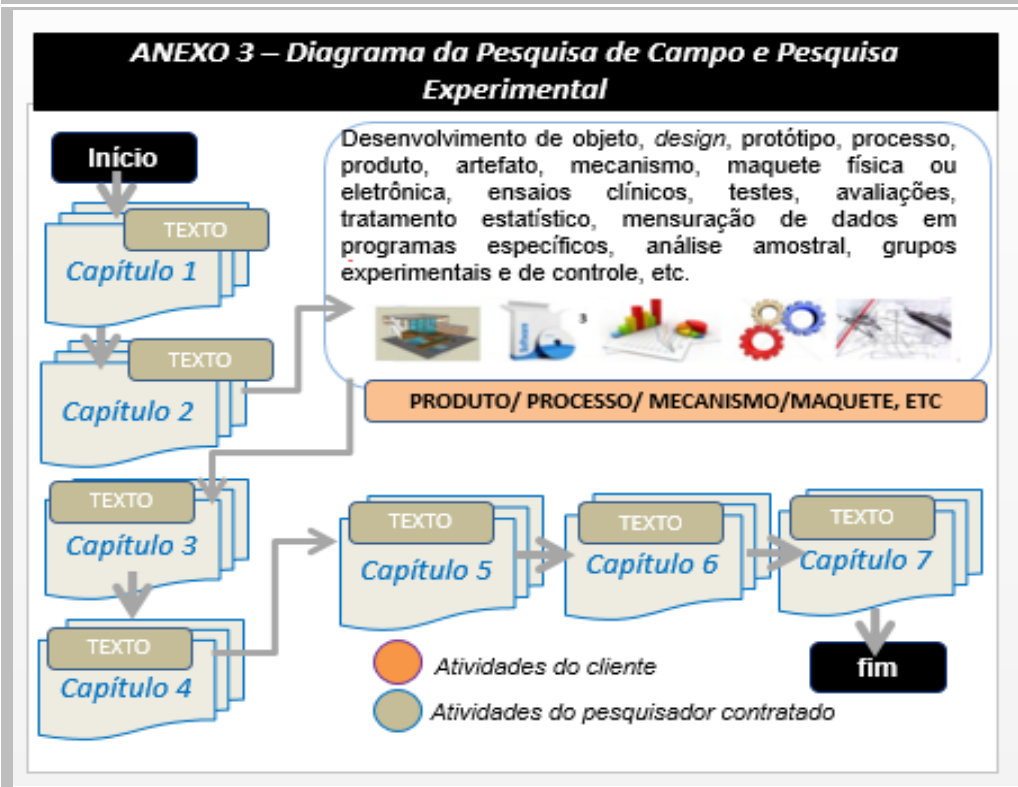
ANEXO 3 – Diagrama da Pesquisa de Campo e Pesquisa Experimental

Início

TEXTO
Capítulo 1

TEXTO
Capítulo 2

Desenvolvimento de objeto, design, protótipo, processo, produto, artefato, mecanismo, maquete física ou eletrônica, ensaios clínicos, testes, avaliações, tratamento estatístico, mensuração de dados em programas específicos, análise amostral, grupos experimentais e de controle, etc.

PRODUTO/ PROCESSO/ MECANISMO/MAQUETE, ETC

TEXTO
Capítulo 3

TEXTO
Capítulo 4

TEXTO
Capítulo 5

TEXTO
Capítulo 6

TEXTO
Capítulo 7

fim

Atividades do cliente
Atividades do pesquisador contratado